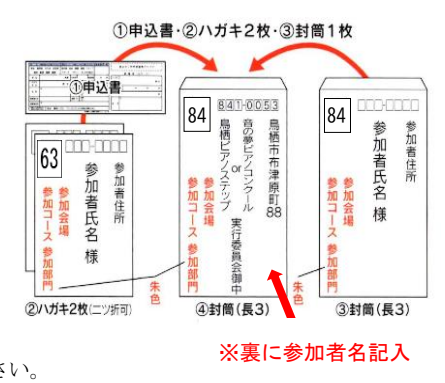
①申込書・②ハガキ2枚・③封筒1枚

①申込書

63
参加者住所
参加者氏名　様
参加会場
参加コース
参加部門

②ハガキ2枚(二ツ折可)

84
841-0053
鳥栖市布津原町88
音の夢ピアノコンクール or 鳥栖ピアノステップ 実行委員会御中
参加会場
参加コース
参加部門
朱色

④封筒(長3)

84
参加者住所
参加者氏名　様
参加会場
参加コース
参加部門
朱色

③封筒(長3)

※裏に参加者名記入

さい。